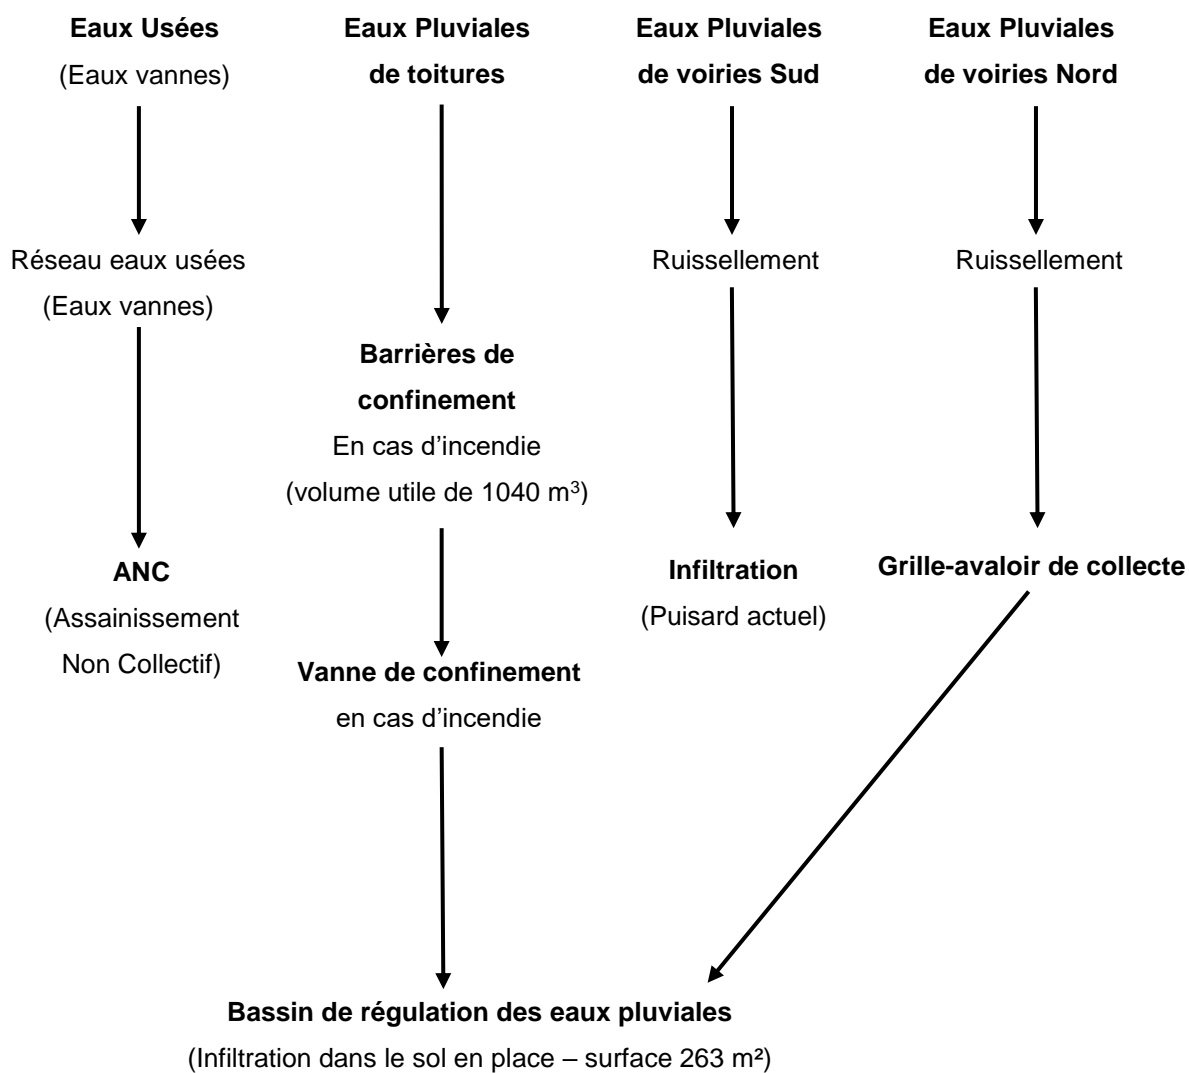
Eaux Usées
(Eaux vannes)

Réseau eaux usées
(Eaux vannes)

ANC
(Assainissement Non Collectif)

Eaux Pluviales
de toitures

Barrières de confinement
En cas d'incendie
(volume utile de 1040 m$^3$)

Vanne de confinement
en cas d'incendie

Eaux Pluviales
de voiries Sud

Ruissellement

Infiltration
(Puisard actuel)

Eaux Pluviales
de voiries Nord

Ruissellement

Grille-avaloir de collecte

Bassin de régulation des eaux pluviales
(Infiltration dans le sol en place – surface 263 m²)